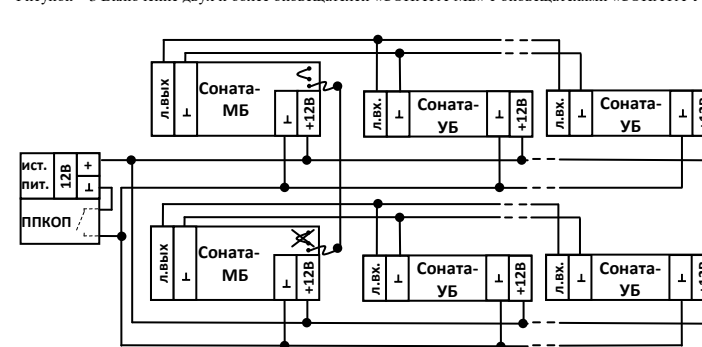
Рисунок 3 Включение двух и более оповещателей «Соната-МБ» с оповещателями «Соната-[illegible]

ист. пит.
12В
+
⊥
ППКОП

л.вых
⊥
Соната-МБ
⊥
+12В

л.вх.
⊥
Соната-УБ
⊥
+12В

л.вх.
⊥
Соната-УБ
⊥
+12В

л.вых
⊥
Соната-МБ
⊥
+12В

л.вх.
⊥
Соната-УБ
⊥
+12В

л.вх.
⊥
Соната-УБ
⊥
+12В